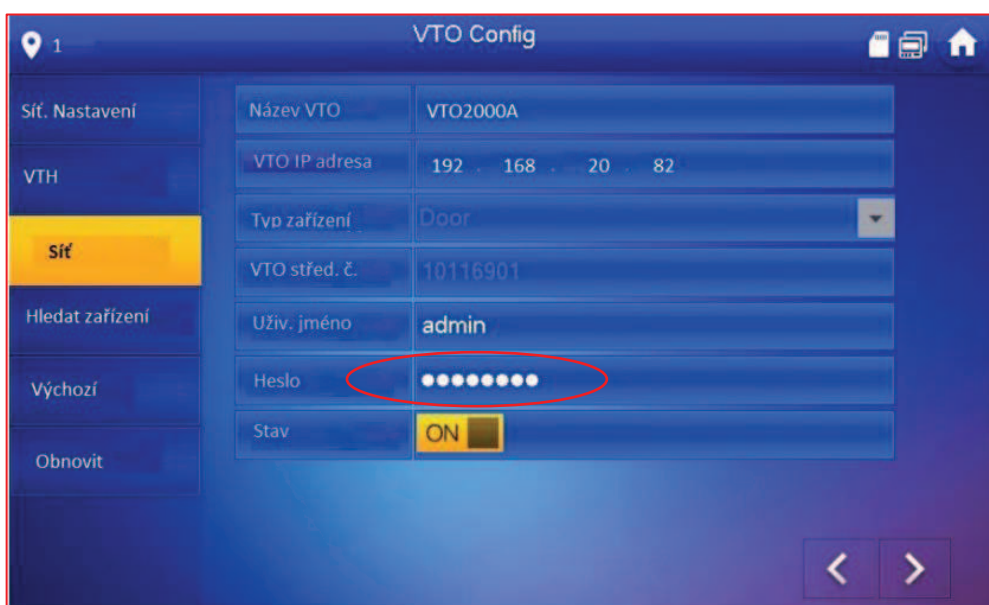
1

VTO Config

Síť. Nastavení

VTH

Síť

Hledat zařízení

Výchozí

Obnovit

| Název VTO | VTO2000A |
|---|---|
| VTO IP adresa | 192 . 168 . 20 . 82 |
| Typ zařízení | Door |
| VTO střed. č. | 10116901 |
| Uživ. jméno | admin |
| Heslo | •••••••• |
| Stav | ON |

<
>